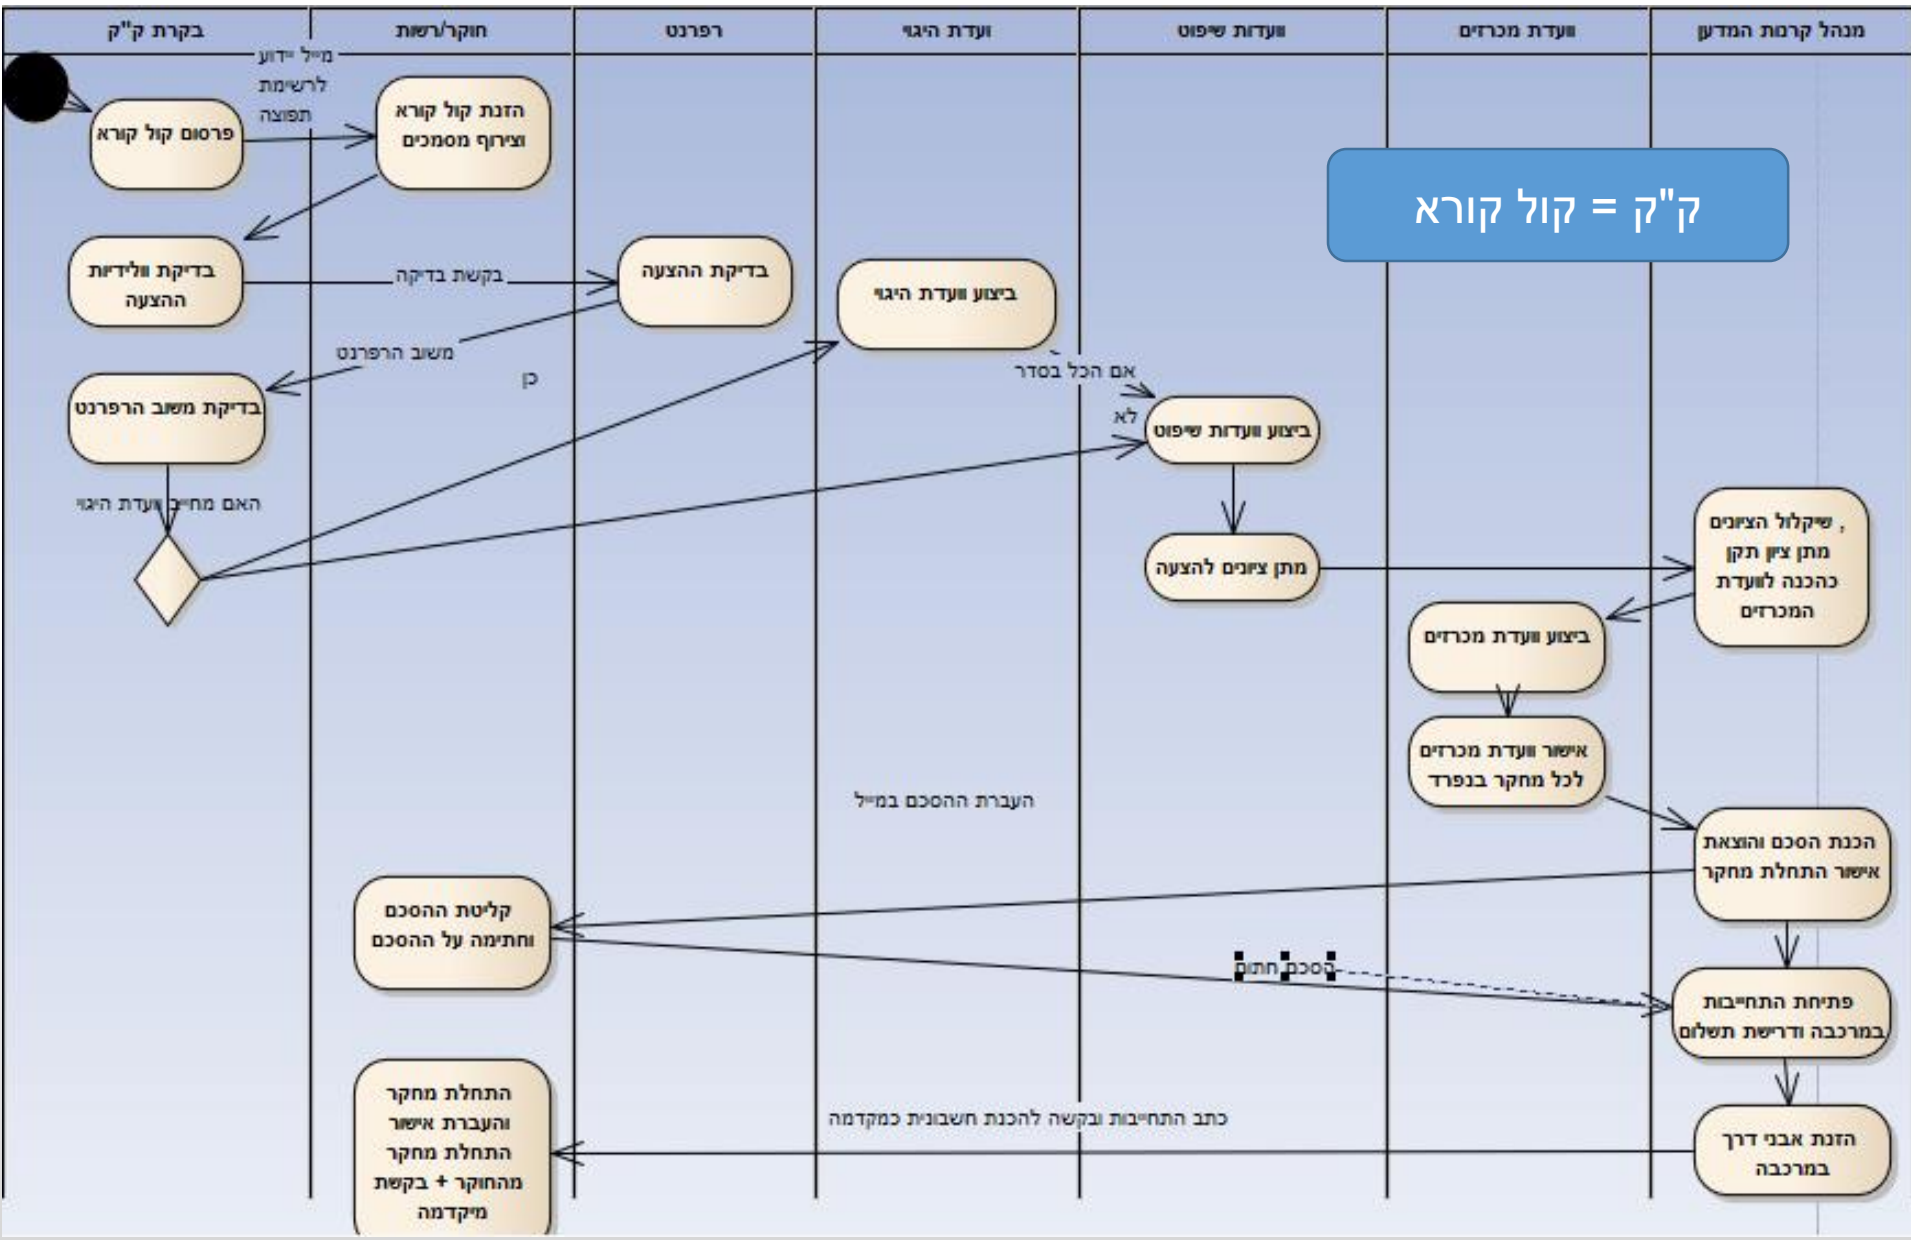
| בקרת ק"ק | חוקר/רשות | רפרנט | ועדת היגוי | ועדות שיפוט | ועדת מכרזים | מנהל קרנות המדע |
|---|---|---|---|---|---|---|

ק"ק = קול קורא

פרסום קול קורא

מייל ידוע לרשימת תפוצה

הזנת קול קורא וצירוף מסמכים

בדיקת ולידיות ההצעה

בקשת בדיקה

בדיקת ההצעה

משוב הרפרנט

בדיקת משוב הרפרנט

כן

האם מחייב ועדת היגוי

ביצוע ועדת היגוי

אם הכל בסדר

לא

ביצוע ועדות שיפוט

מתן ציונים להצעה

שיקלול הציונים , מתן ציון תקן כהכנה לוועדת המכרזים

ביצוע ועדת מכרזים

אישור ועדת מכרזים לכל מחקר בנפרד

העברת ההסכם במייל

הכנת הסכם והוצאת אישור התחלת מחקר

קליטת ההסכם וחתימה על ההסכם

הסכם חתום

פתיחת התחייבות במרכבה ודרישת תשלום

כתב התחייבות ובקשה להכנת חשבונית כמקדמה

התחלת מחקר והעברת אישור התחלת מחקר מהחוקר + בקשת מיקדמה

הזנת אבני דרך במרכבה